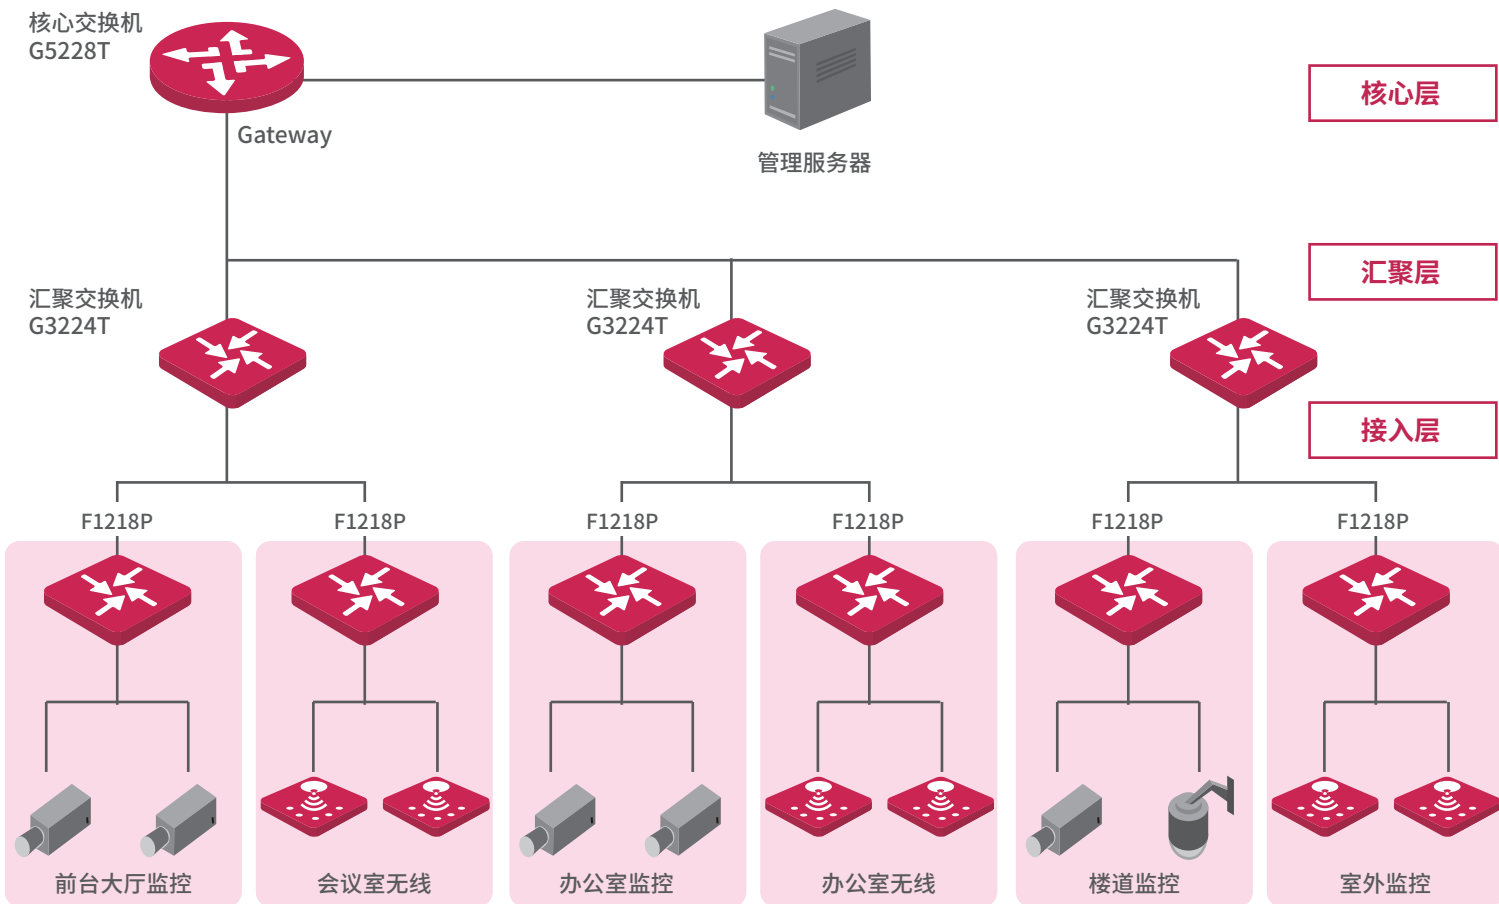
核心交换机
G5228T

Gateway

管理服务器

核心层

汇聚层

接入层

汇聚交换机
G3224T

汇聚交换机
G3224T

汇聚交换机
G3224T

F1218P

F1218P

F1218P

F1218P

F1218P

F1218P

前台大厅监控

会议室无线

办公室监控

办公室无线

楼道监控

室外监控